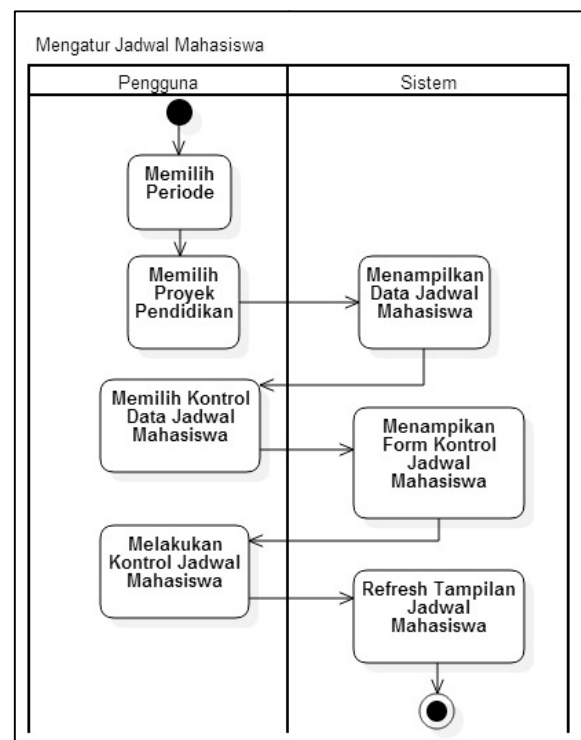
Mengatur Jadwal Mahasiswa

| Pengguna | Sistem |
|---|---|

Memilih Periode

Memilih Proyek Pendidikan

Menampilkan Data Jadwal Mahasiswa

Memilih Kontrol Data Jadwal Mahasiswa

Menampikan Form Kontrol Jadwal Mahasiswa

Melakukan Kontrol Jadwal Mahasiswa

Refresh Tampilan Jadwal Mahasiswa